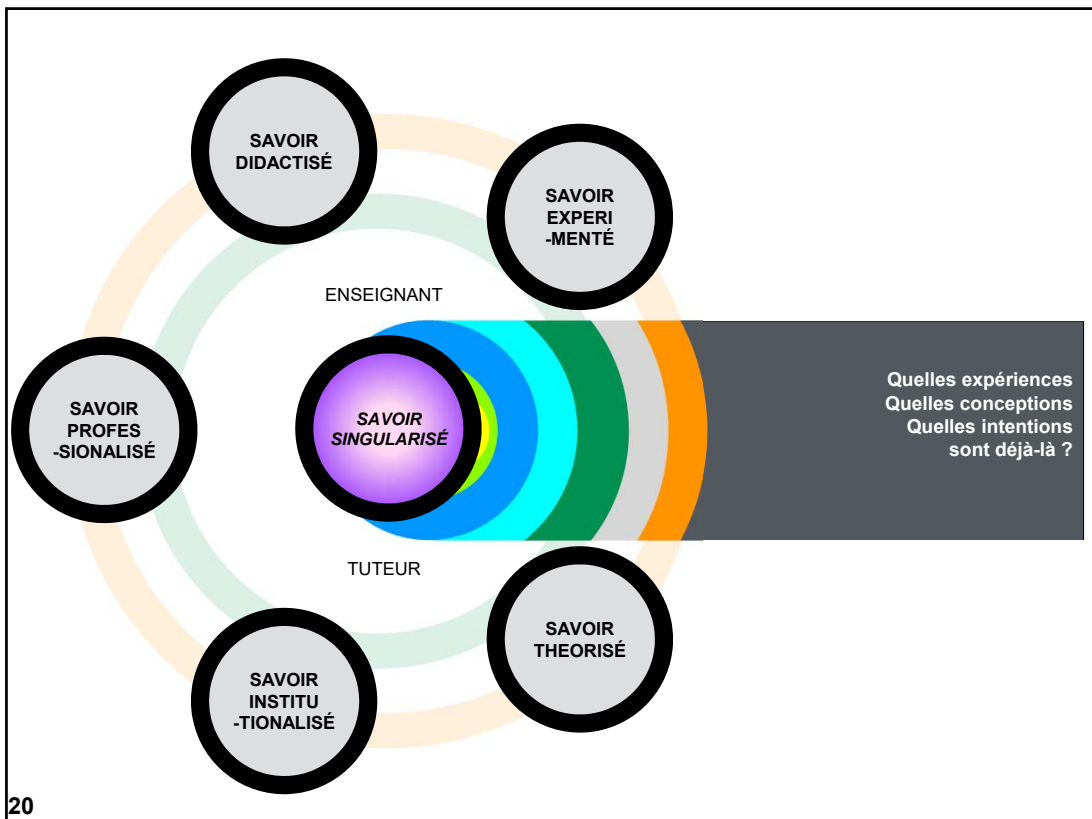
SAVOIR DIDACTISÉ

SAVOIR EXPERI -MENTÉ

ENSEIGNANT

SAVOIR PROFES -SIONALISÉ

SAVOIR SINGULARISÉ

Quelles expériences
Quelles conceptions
Quelles intentions
sont déjà-là ?

TUTEUR

SAVOIR THEORISÉ

SAVOIR INSTITU -TIONALISÉ

20